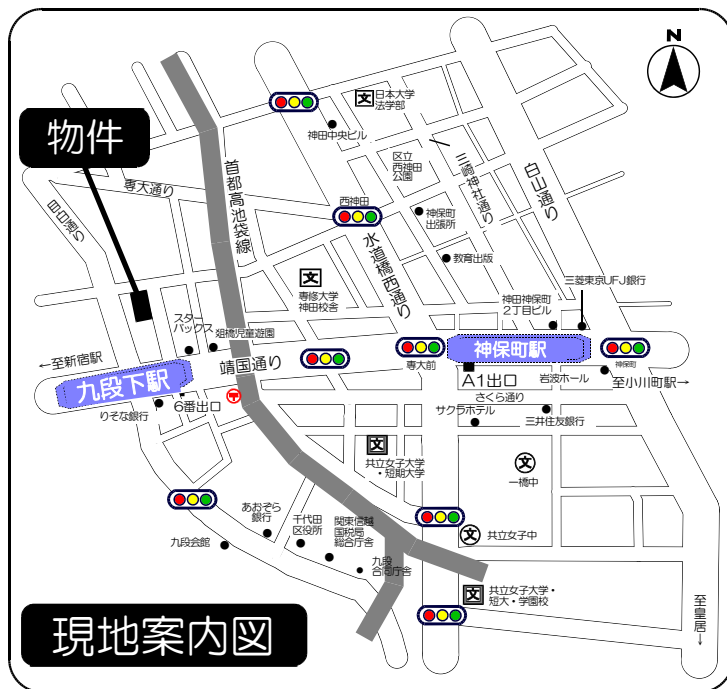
N

物件

日本大学
法学部

神田中央ビル

首都高池袋線

区立
西神田
公園

三崎神社通り

白山通り

専大通り

目白通り

西神田

神保町
出張所

水道橋西通り

教育出版

文

専修大学
神田校舎

三菱東京UFJ銀行

神田神保町
2丁目ビル

スター
バックス

畑橋児童遊園

←至新宿駅

神保町駅

神保町

九段下駅

靖国通り

専大前

A1出口

岩波ホール

至小川町駅→

6番出口

さくら通り

りそな銀行

サクラホテル

三井住友銀行

文

共立女子大学
・短期大学

文

一橋中

あおぞら
銀行

千代田
区役所

関東信越
国税局
総合庁舎

文

共立女子中

九段会館

九段
合同庁舎

文

共立女子大学・
短大・学園校

現地案内図

至皇居↓